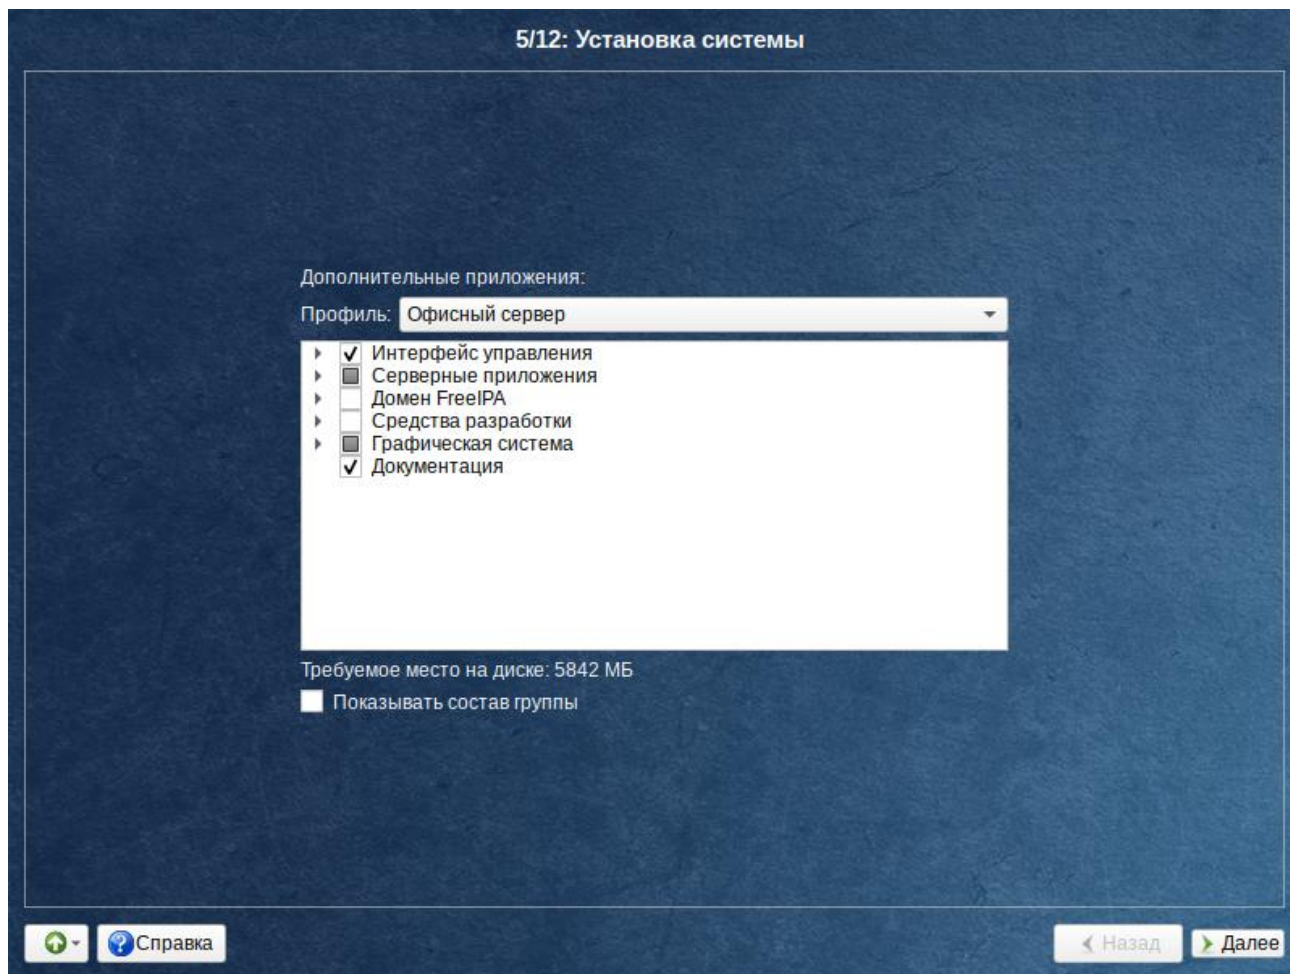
5/12: Установка системы

Дополнительные приложения:

Профиль: Офисный сервер

Интерфейс управления
Серверные приложения
Домен FreeIPA
Средства разработки
Графическая система
Документация

Требуемое место на диске: 5842 МБ

Показывать состав группы

Справка

Назад

Далее